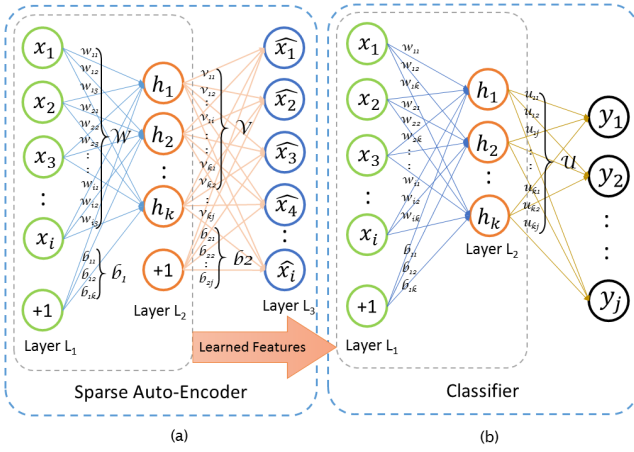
$x_1$
$x_2$
$x_3$
⋮
$x_i$
+1
Layer $L_1$

$w_{11}$
$w_{12}$
$w_{13}$
$w_{21}$
$w_{22}$
$w_{23}$
⋮
$w_{i1}$
$w_{i2}$
$w_{i3}$
$\mathcal{W}$
$b_{11}$
$b_{12}$
$b_{1k}$
$b_1$

$h_1$
$h_2$
⋮
$h_k$
+1
Layer $L_2$

$v_{11}$
$v_{12}$
⋮
$v_{1i}$
⋮
$v_{k1}$
$v_{k2}$
⋮
$v_{kj}$
$\mathcal{V}$
$b_{21}$
$b_{22}$
⋮
$b_{2j}$
$b_2$

$\widehat{x_1}$
$\widehat{x_2}$
$\widehat{x_3}$
$\widehat{x_4}$
⋮
$\widehat{x_i}$
Layer $L_3$

Learned Features

Sparse Auto-Encoder

(a)

$x_1$
$x_2$
$x_3$
⋮
$x_i$
+1
Layer $L_1$

$w_{11}$
$w_{12}$
$w_{1k}$
$w_{21}$
$w_{22}$
$w_{2k}$
⋮
$w_{i1}$
$w_{i2}$
$w_{ik}$
$b_{11}$
$b_{12}$
$b_{1k}$

$h_1$
$h_2$
⋮
$h_k$
Layer $L_2$

$u_{11}$
$u_{12}$
$u_{1j}$
⋮
$u_{k1}$
$u_{k2}$
$u_{kj}$
$\mathcal{U}$

$y_1$
$y_2$
⋮
$y_j$

Classifier

(b)